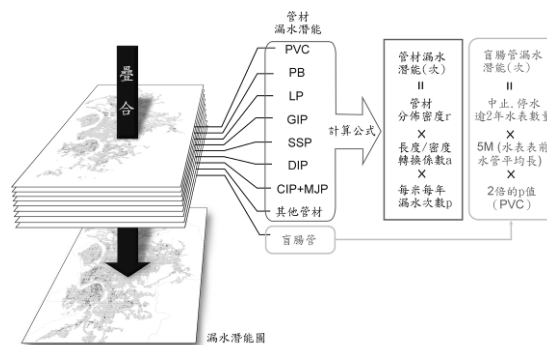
疊
合

管材
漏水潛能

PVC
PB
LP
GIP
SSP
DIP
CIP+MJP
其他管材

盲腸管

計算公式

管材漏水潛能(次)
=
管材分佈密度r
×
長度/密度轉換係數a
×
每米每年漏水次數p

盲腸管漏水潛能(次)
=
中止.停水逾2年水表數量
×
5M (水表表前水管平均長)
×
2倍的p值(PVC)

漏水潛能圖